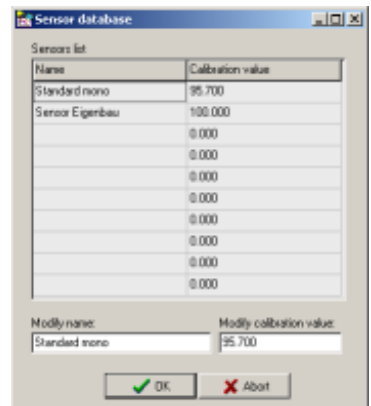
Sensor database

Sensors list

| Name | Calibration value |
|---|---|
| Standard mono | 95.700 |
| Sensor Eigenbau | 100.000 |
| | 0.000 |
| | 0.000 |
| | 0.000 |
| | 0.000 |
| | 0.000 |
| | 0.000 |
| | 0.000 |
| | 0.000 |

Modify name:
Standard mono

Modify calibration value:
95.700

OK
Abort